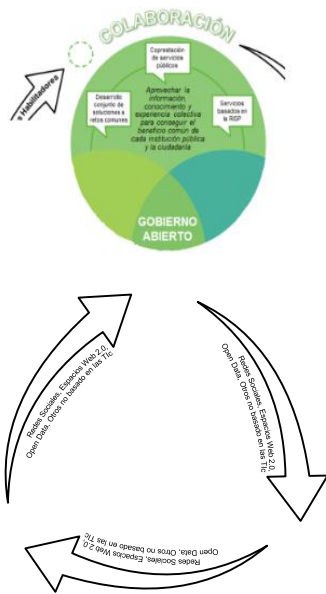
COLABORACIÓN

s Habilitadores

Coprestación de servicios públicos

Desarrollo conjunto de soluciones a retos comunes

Servicios basados en la RSP

Aprovechar la información, conocimiento y experiencia colectiva para conseguir el beneficio común de cada institución pública y la ciudadanía

GOBIERNO ABIERTO

Redes Sociales, Espacios Web 2.0, Open Data, Otros no basado en las Tic

Redes Sociales, Espacios Web 2.0, Open Data, Otros no basado en las Tic

Redes Sociales, Espacios Web 2.0, Open Data, Otros no basado en las Tic